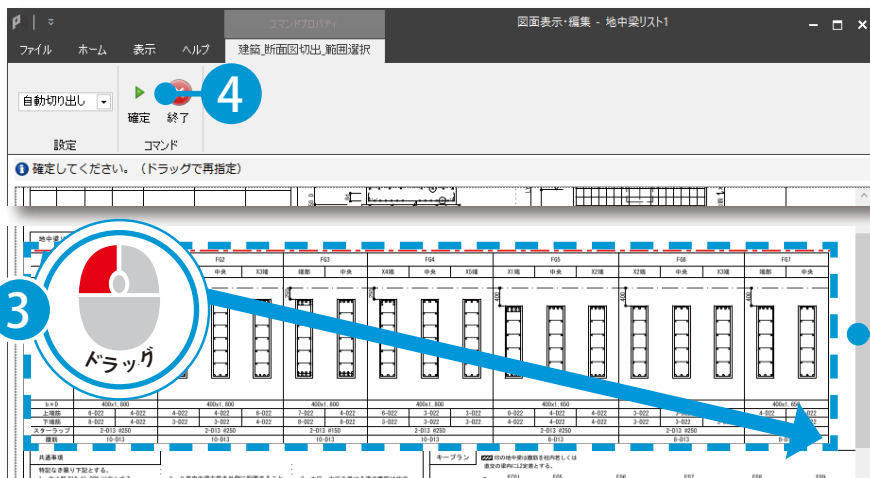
コマンドプロパティ
図面表示・編集 - 地中梁リスト1
ファイル ホーム 表示 ヘルプ 建築_断面図切出_範囲選択
自動切り出し
確定 終了
設定 コマンド
4
確定してください。（ドラッグで再指定）
3
ドラッグ
F02 F03 F04 F05 F06 F07
端部 中央 X3端 端部 中央 X4端 X5端 X1端 中央 X2端 X2端 中央 X3端 端部 中央
b×D 400x1,800 400x1,800 400x1,650 400x1,650
上端筋 6-D22 4-D22 4-D22 6-D22 7-D22 4-D22 6-D22 3-D22 3-D22 8-D22 4-D22 8-D22 3-D22 4-D22 4-D22
下端筋 8-D22 4-D22 3-D22 4-D22 8-D22 8-D22 3-D22 3-D22 3-D22 8-D22 4-D22 8-D22 3-D22 4-D22 3-D22
スターラップ 2-D13 @250 2-D13 @250 2-D13 @150 2-D13 @250 2-D13 @250 2-D13 @250 2-D13 @250
腹筋 10-D13 10-D13 10-D13 10-D13 10-D13 8-D13 8-D13
共通事項
特記なき限り下記とする。
キープラン
印の地中梁は腹筋を杭内側くは
直交の梁内に2定着とする。